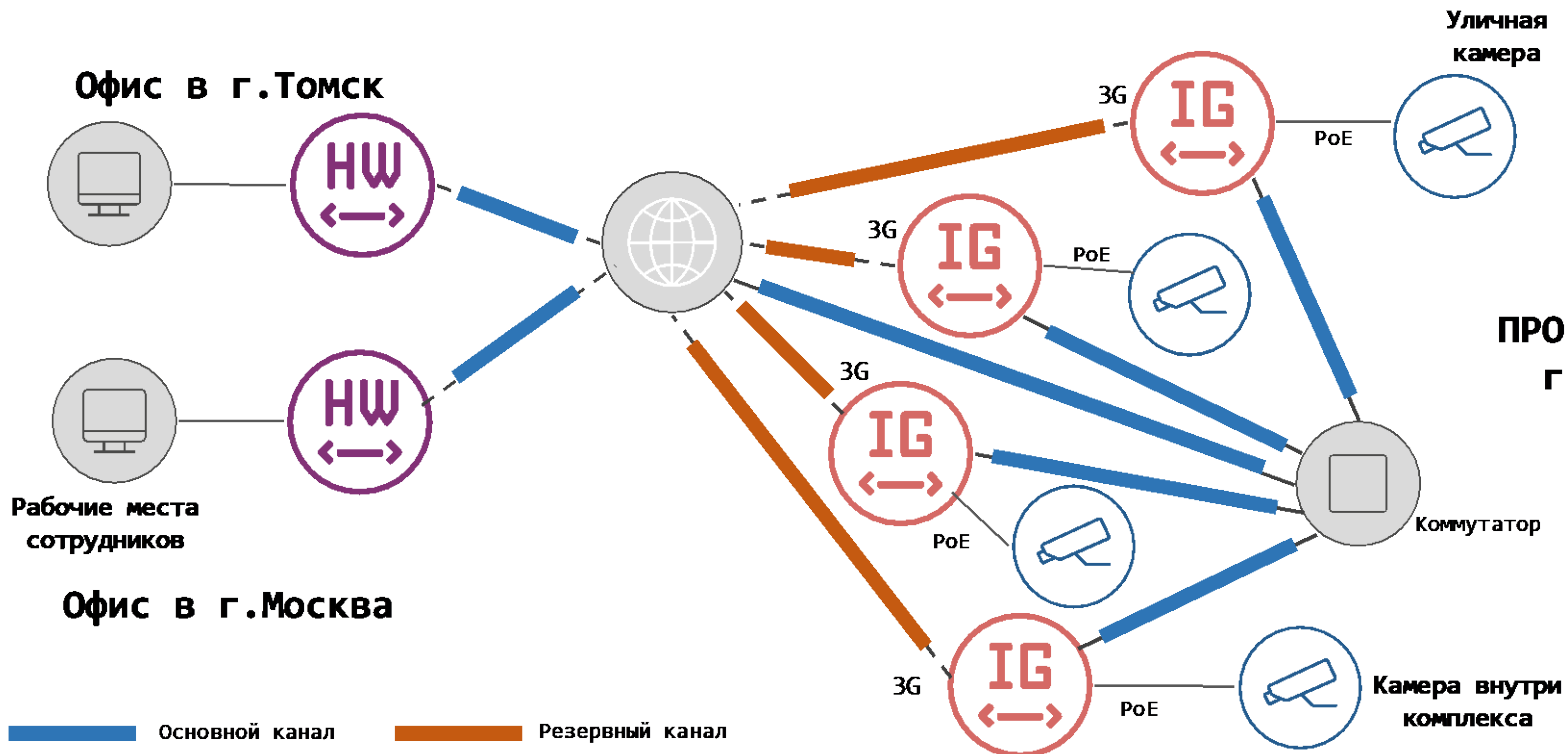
Уличная камера

Офис в г.Томск

HW

3G

IG

PoE

3G

IG

PoE

ПРО

Г

HW

3G

IG

Рабочие места сотрудников

PoE

Коммутатор

Офис в г.Москва

3G

IG

PoE

Камера внутри комплекса

Основной канал

Резервный канал